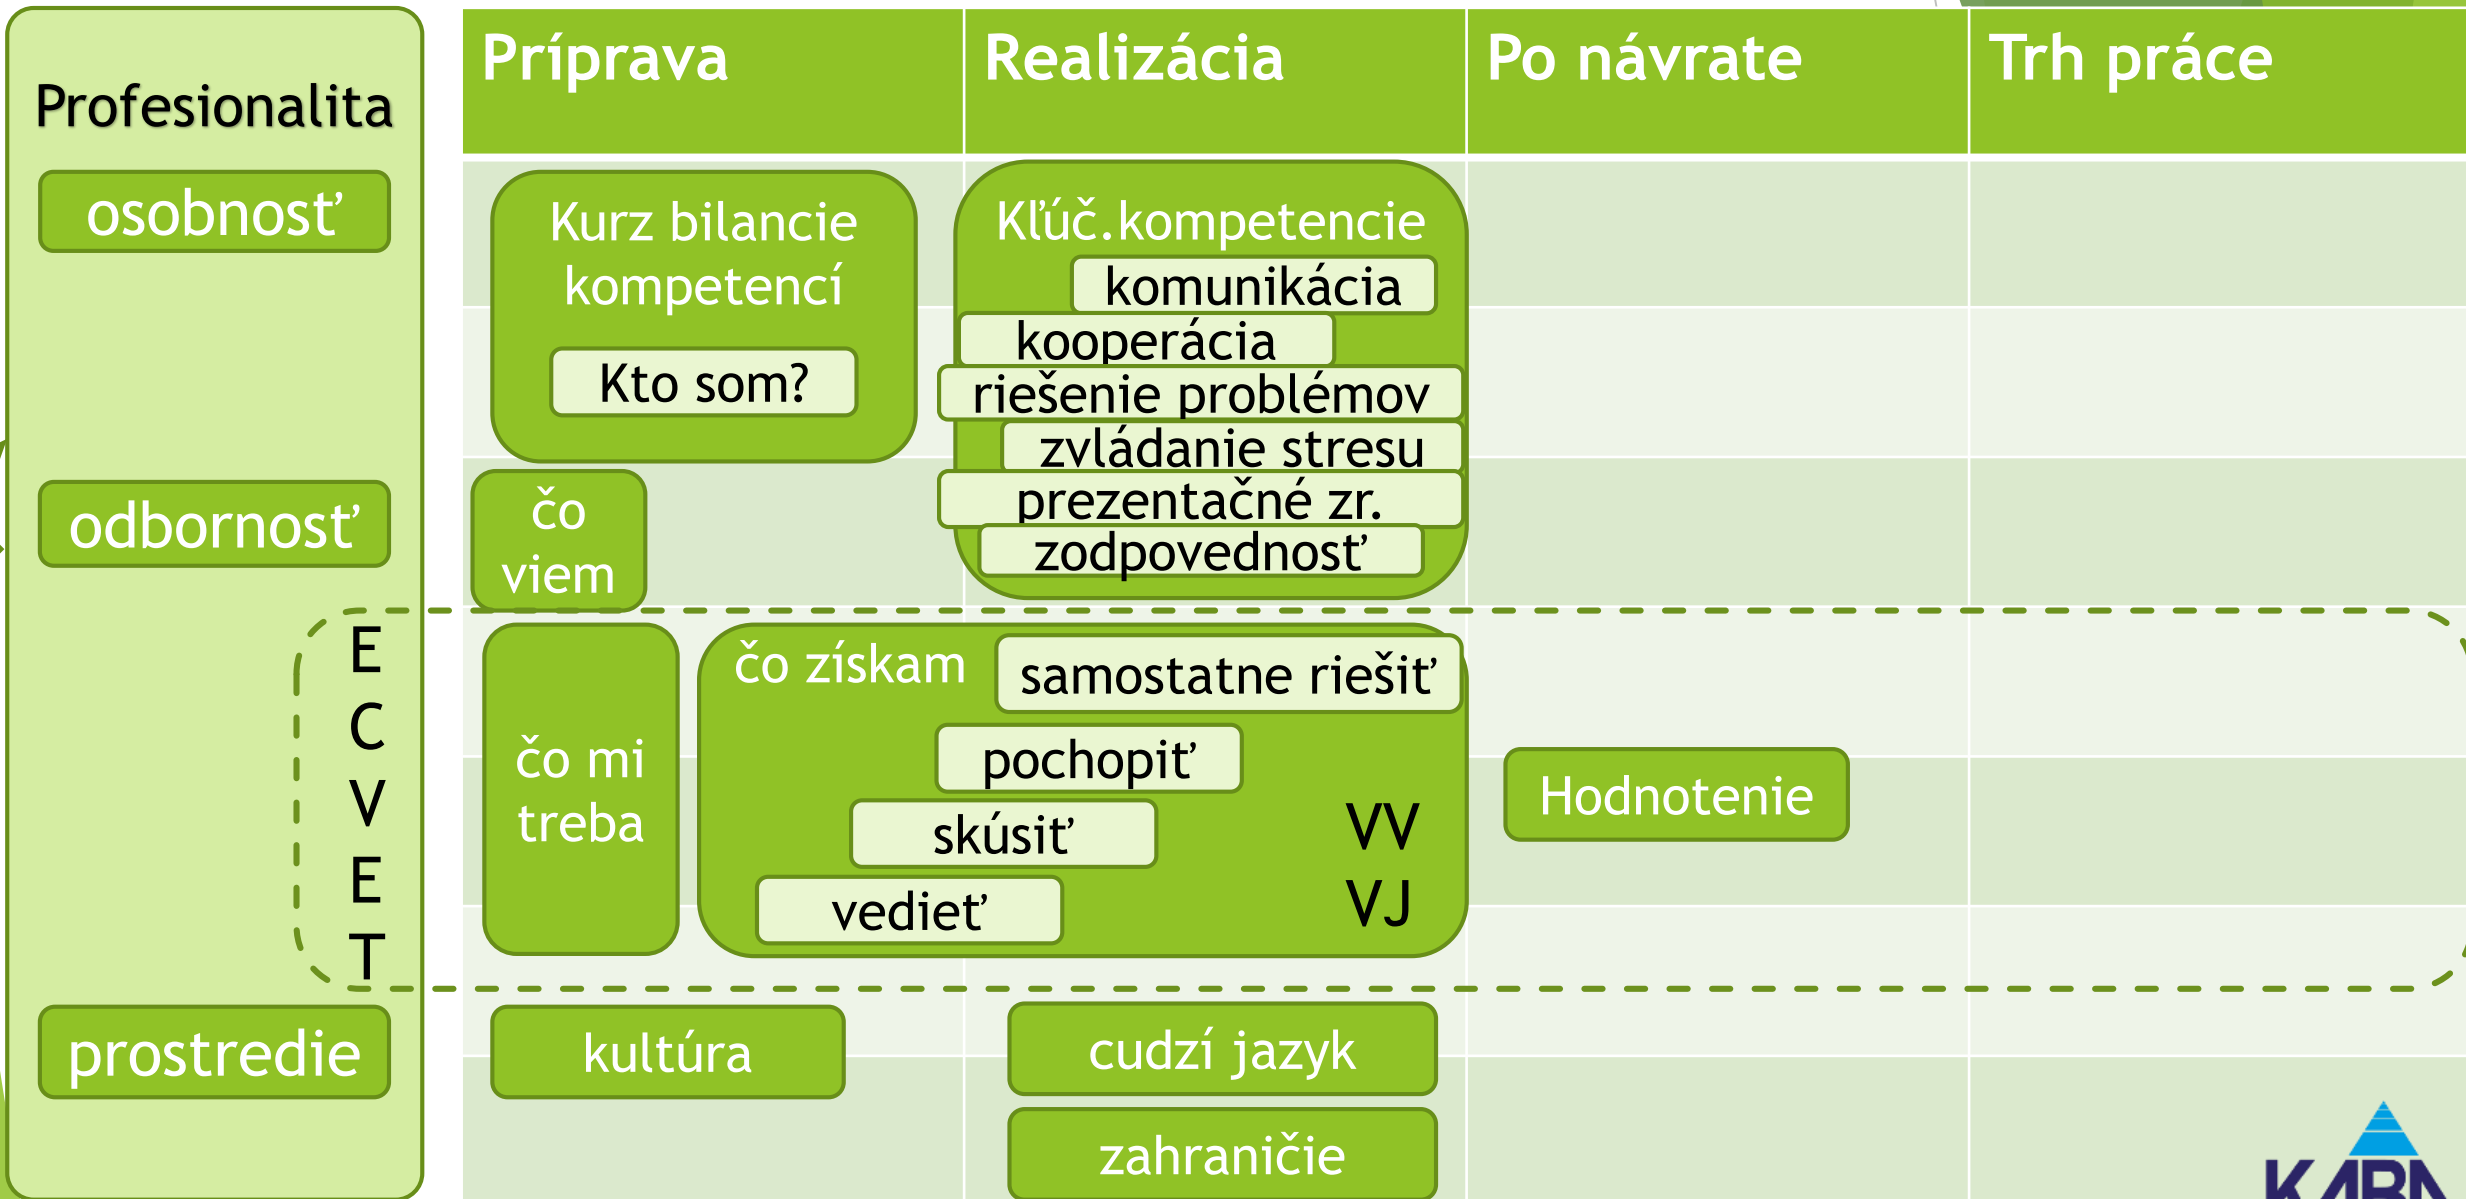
Profesionalita
osobnosť
odbornosť
ECVET
prostredie

| Príprava | Realizácia | Po návrate | Trh práce |
|---|---|---|---|

Kurz bilancie kompetencí
Kto som?

Kľúč.kompetencie
komunikácia
kooperácia
riešenie problémov
zvládanie stresu
prezentačné zr.
zodpovednosť

čo viem

čo mi treba

čo získam
samostatne riešiť
pochopiť
skúsiť
vedieť
VV
VJ

Hodnotenie

kultúra

cudzí jazyk

zahraničie

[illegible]